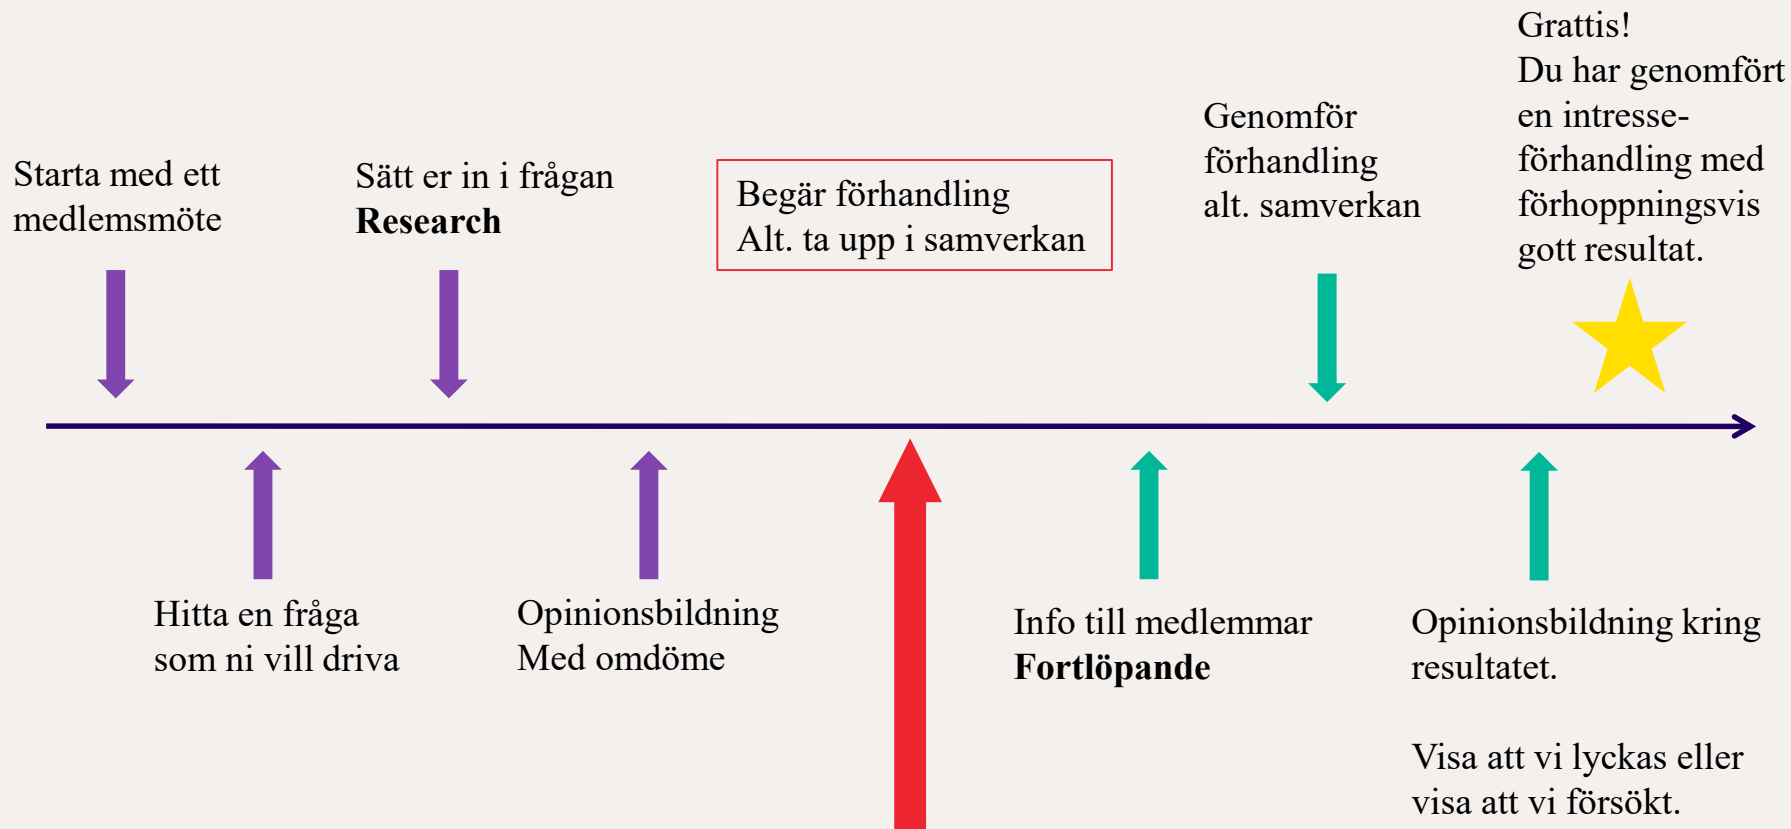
Starta med ett medlemsmöte

Sätt er in i frågan
**Research**

Begär förhandling
Alt. ta upp i samverkan

Genomför förhandling alt. samverkan

Grattis!
Du har genomfört en intresseförhandling med förhoppningsvis gott resultat.

Hitta en fråga som ni vill driva

Opinionsbildning
Med omdöme

Info till medlemmar
**Fortlöpande**

Opinionsbildning kring resultatet.

Visa att vi lyckas eller visa att vi försökt.